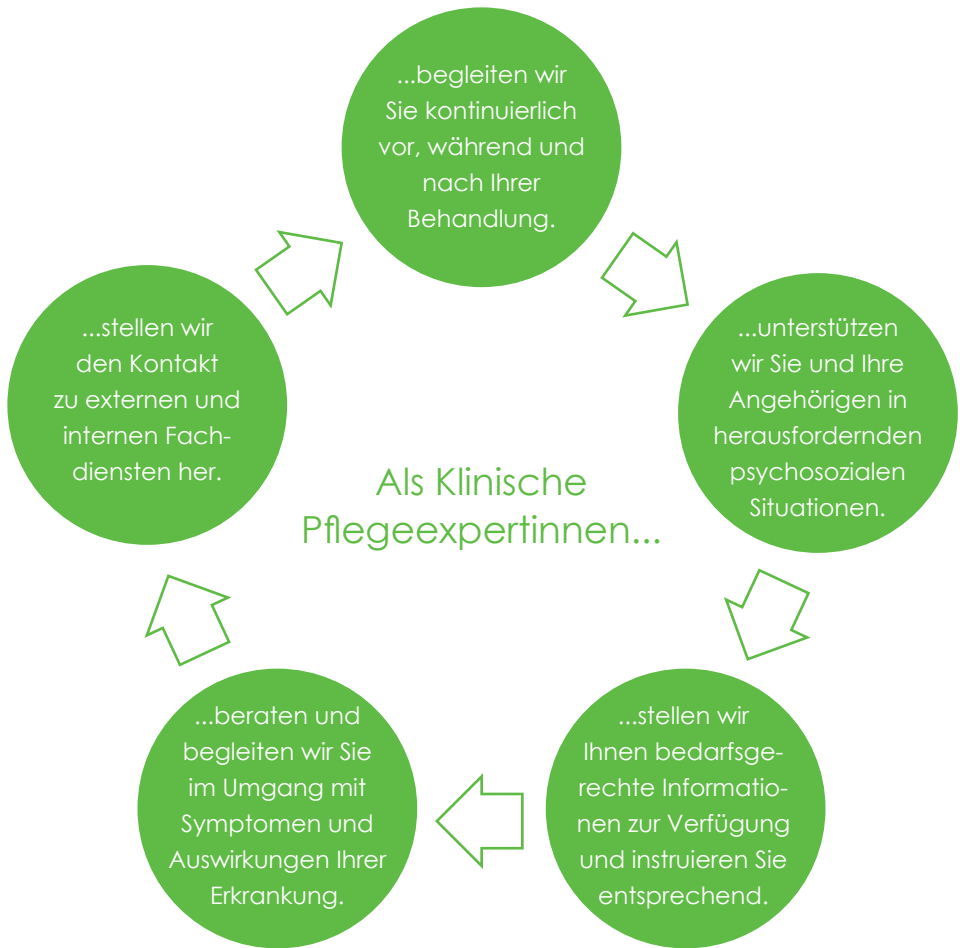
Als Klinische Pflegeexpertinnen...

...begleiten wir Sie kontinuierlich vor, während und nach Ihrer Behandlung.

...unterstützen wir Sie und Ihre Angehörigen in herausfordernden psychosozialen Situationen.

...stellen wir Ihnen bedarfsgerechte Informationen zur Verfügung und instruieren Sie entsprechend.

...beraten und begleiten wir Sie im Umgang mit Symptomen und Auswirkungen Ihrer Erkrankung.

...stellen wir den Kontakt zu externen und internen Fachdiensten her.